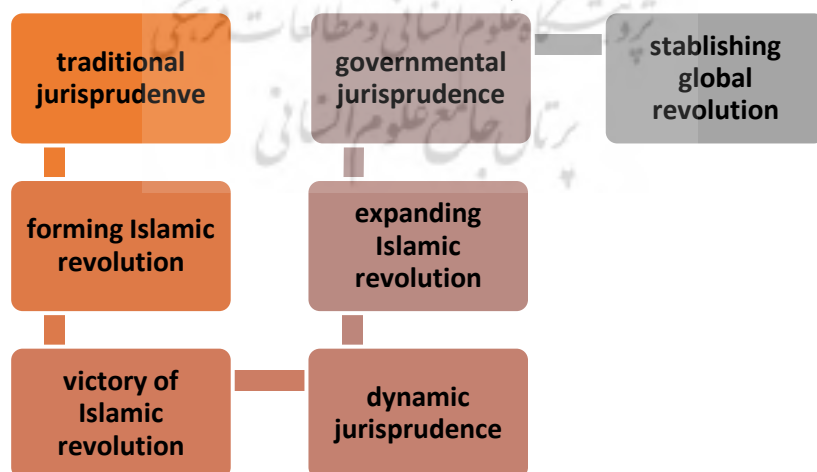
traditional jurisprudenve

governmental jurisprudence

stablishing global revolution

forming Islamic revolution

expanding Islamic revolution

victory of Islamic revolution

dynamic jurisprudence

پژوهشگاه علوم انسانی و مطالعات فرهنگی
پرتال جامع علوم انسانی